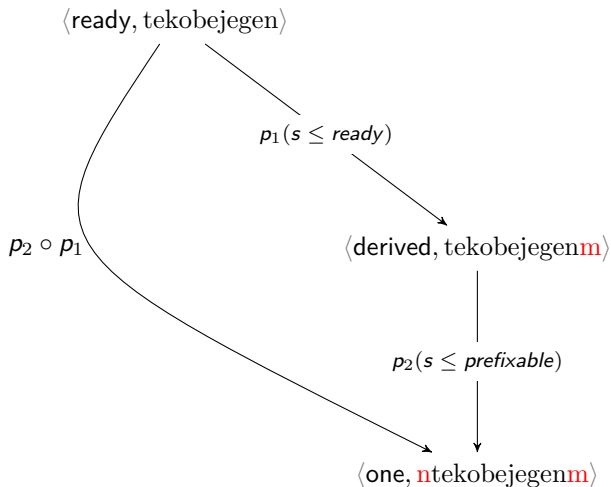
$\langle \text{ready}, \text{tekobejegen} \rangle$

$p_1(s \leq \textit{ready})$

$p_2 \circ p_1$

$\langle \text{derived}, \text{tekobejegenm} \rangle$

$p_2(s \leq \textit{prefixable})$

$\langle \text{one}, \text{ntekobejegenm} \rangle$